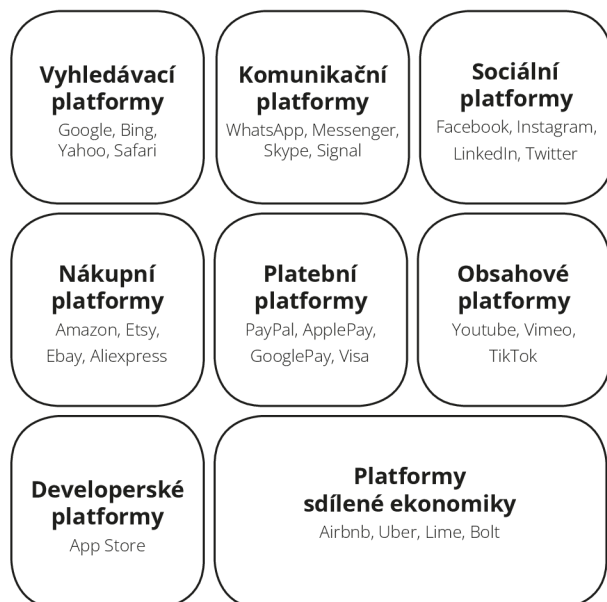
Vyhledávací platformy
Google, Bing, Yahoo, Safari

Komunikační platformy
WhatsApp, Messenger, Skype, Signal

Sociální platformy
Facebook, Instagram, LinkedIn, Twitter

Nákupní platformy
Amazon, Etsy, Ebay, Aliexpress

Platební platformy
PayPal, ApplePay, GooglePay, Visa

Obsahové platformy
Youtube, Vimeo, TikTok

Developerské platformy
App Store

Platformy sdílené ekonomiky
Airbnb, Uber, Lime, Bolt